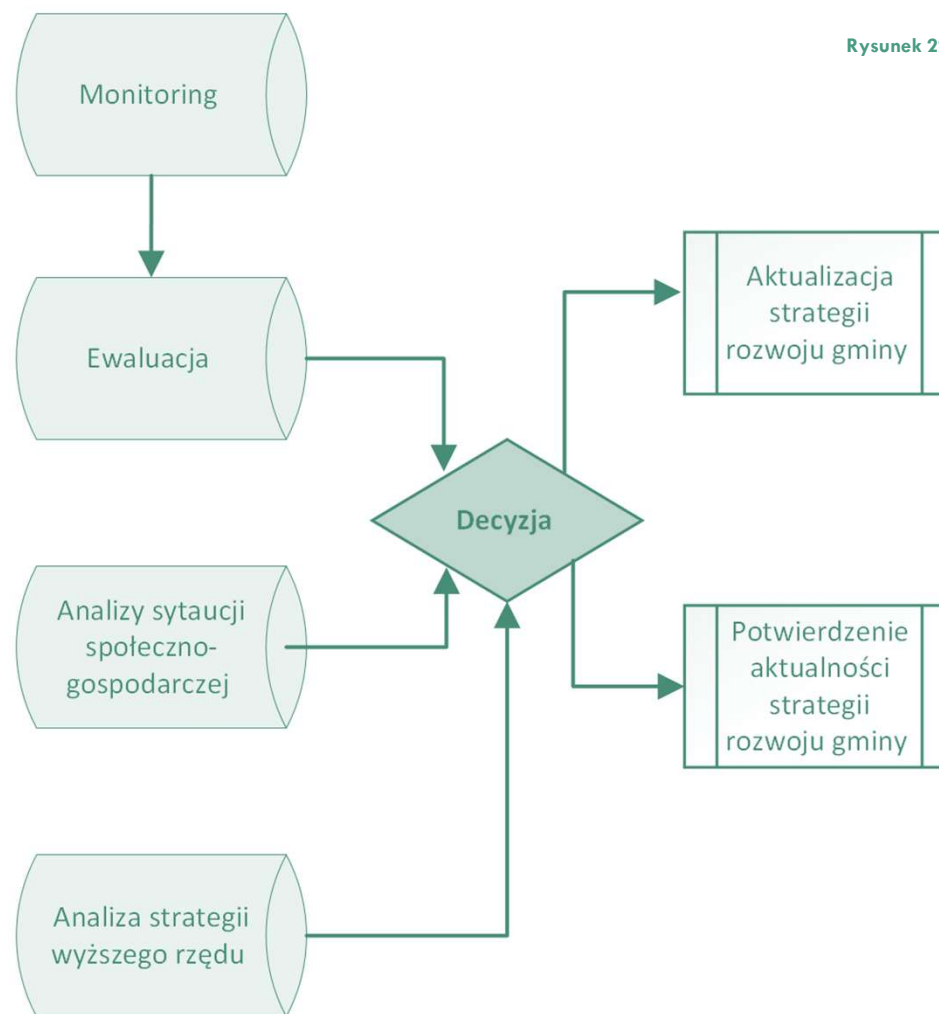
Rysunek 2

Monitoring

Ewaluacja

Analizy sytaucji społeczno-gospodarczej

Analiza strategii wyższego rzędu

Decyzja

Aktualizacja strategii rozwoju gminy

Potwierdzenie aktualności strategii rozwoju gminy